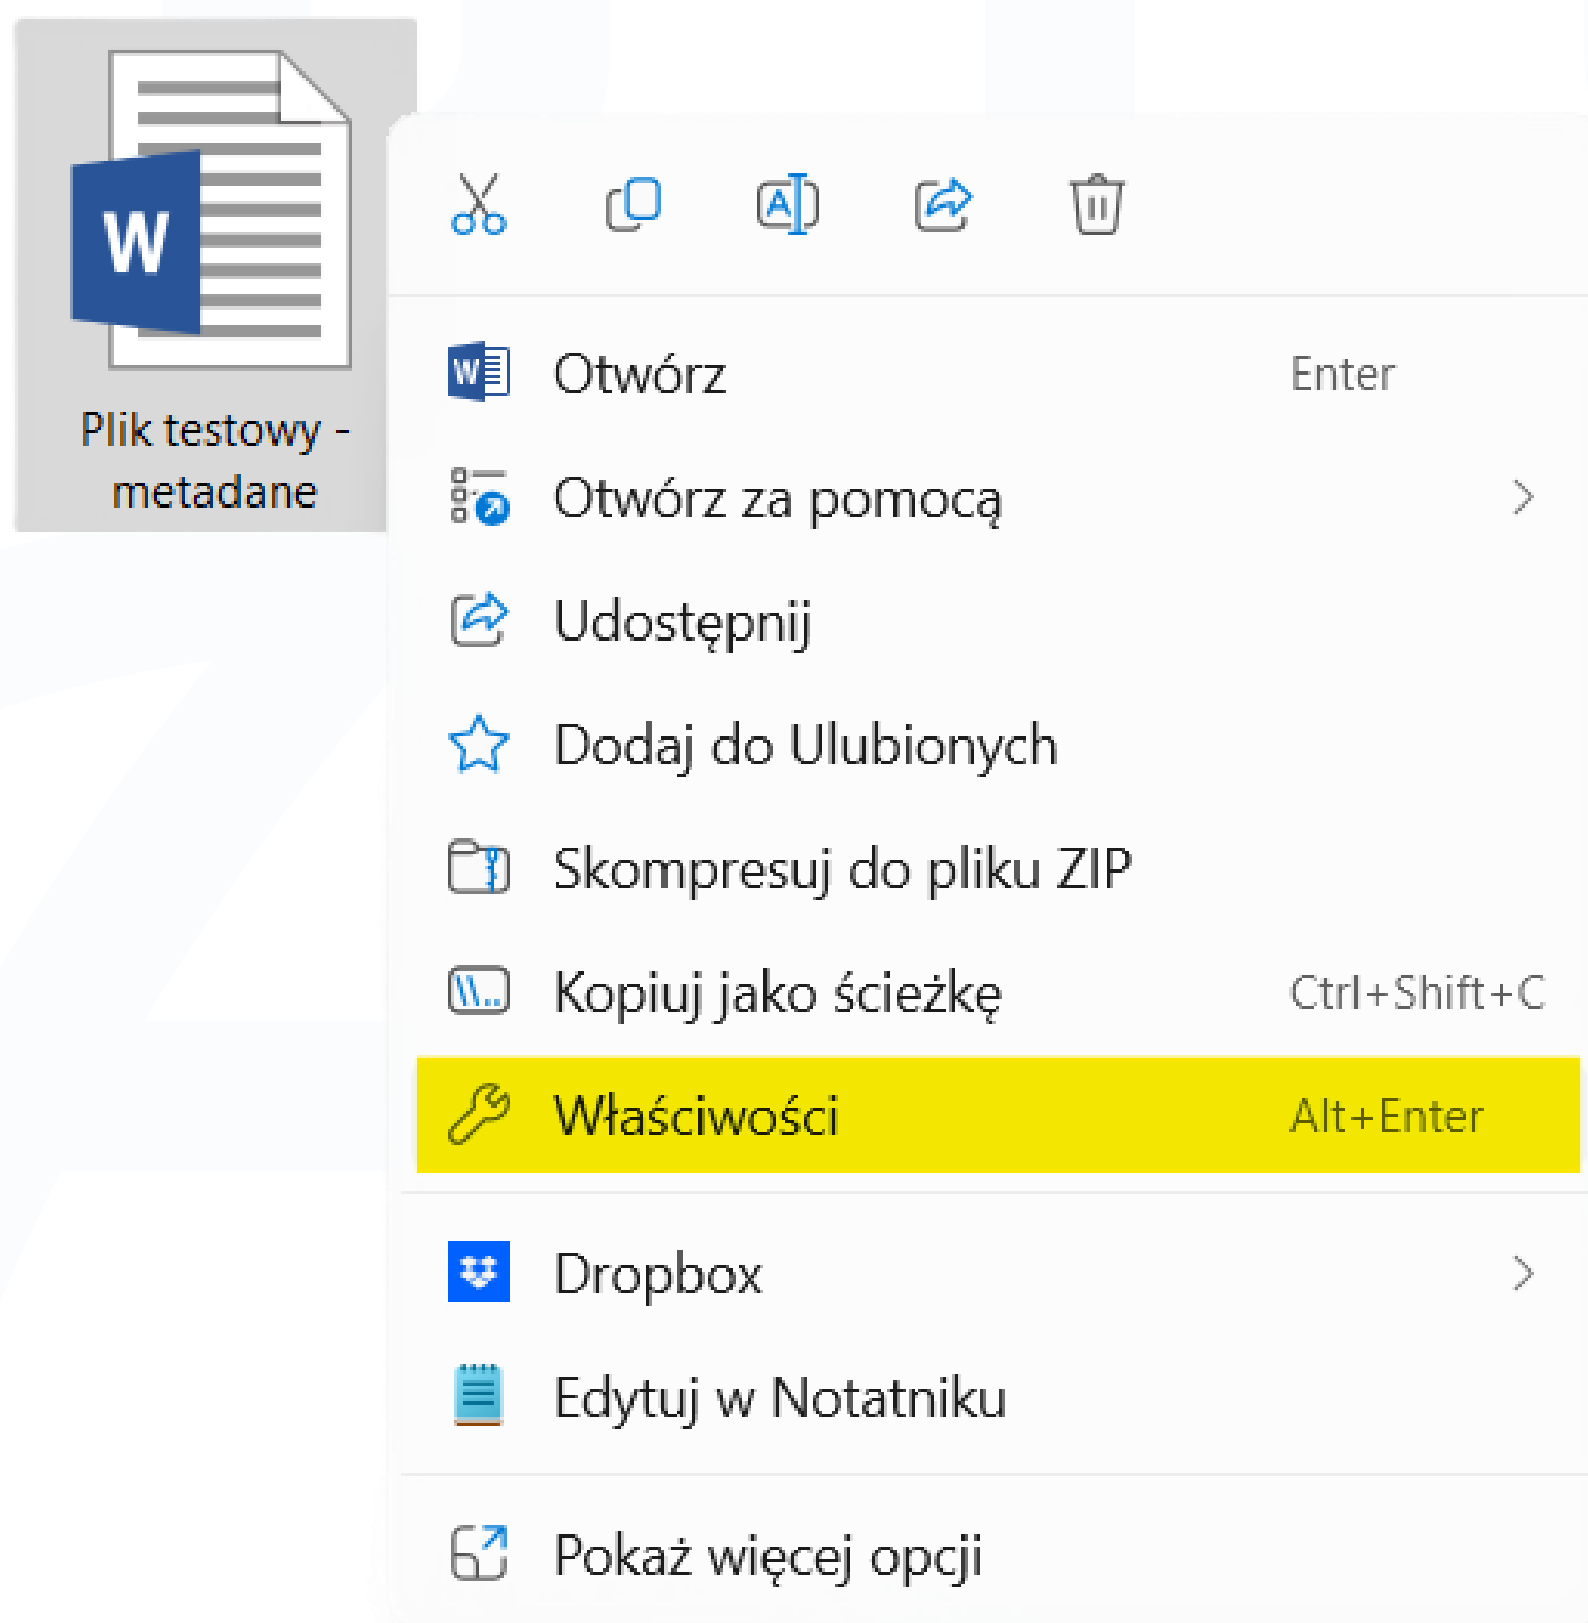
Plik testowy - metadane

Otwórz Enter
Otwórz za pomocą
Udostępnij
Dodaj do Ulubionych
Skompresuj do pliku ZIP
Kopiuj jako ścieżkę Ctrl+Shift+C
Właściwości Alt+Enter
Dropbox
Edytuj w Notatniku
Pokaż więcej opcji